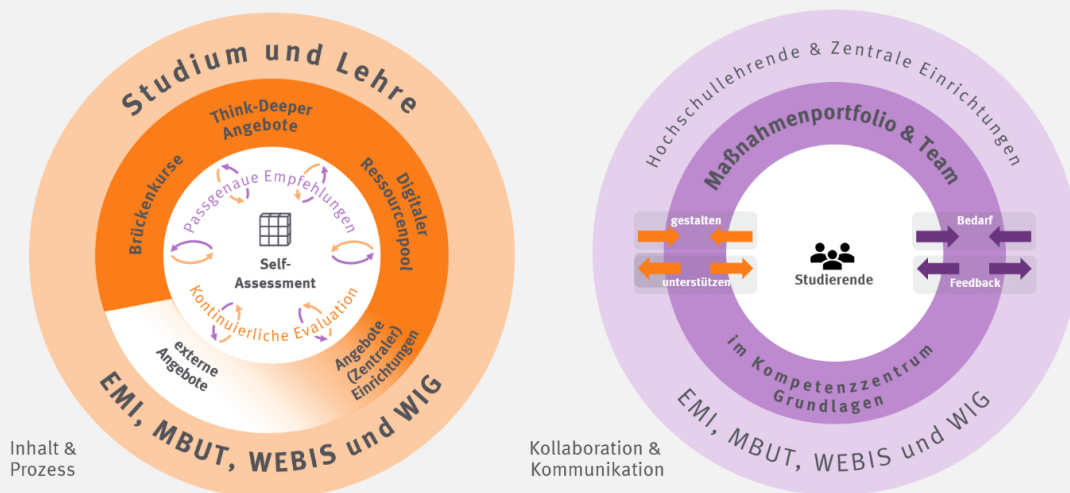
Studium und Lehre

Think-Deeper Angebote

Brückenkurse

Digitaler Ressourcenpool

Passgenaue Empfehlungen

Self-Assessment

Kontinuierliche Evaluation

externe Angebote

Angebote (Zentraler) Einrichtungen

EMI, MBUT, WEBIS und WIG

Inhalt & Prozess

Hochschullehrende & Zentrale Einrichtungen

Maßnahmenportfolio & Team

gestalten

unterstützen

Studierende

Bedarf

Feedback

im Kompetenzzentrum Grundlagen

EMI, MBUT, WEBIS und WIG

Kollaboration & Kommunikation